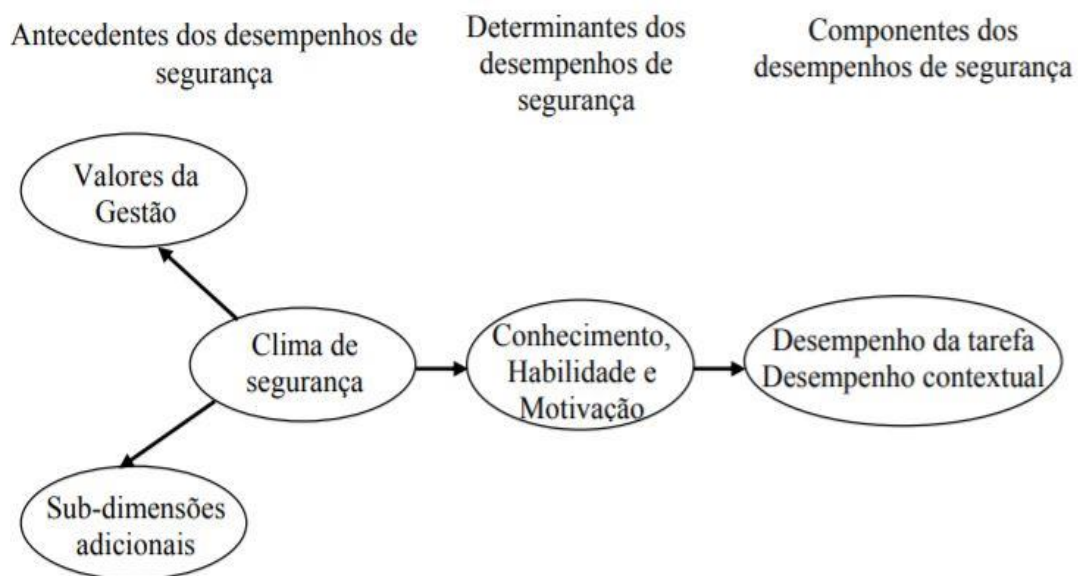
Antecedentes dos desempenhos de segurança

Determinantes dos desempenhos de segurança

Componentes dos desempenhos de segurança

Valores da Gestão

Clima de segurança

Conhecimento, Habilidade e Motivação

Desempenho da tarefa
Desempenho contextual

Sub-dimensões adicionais